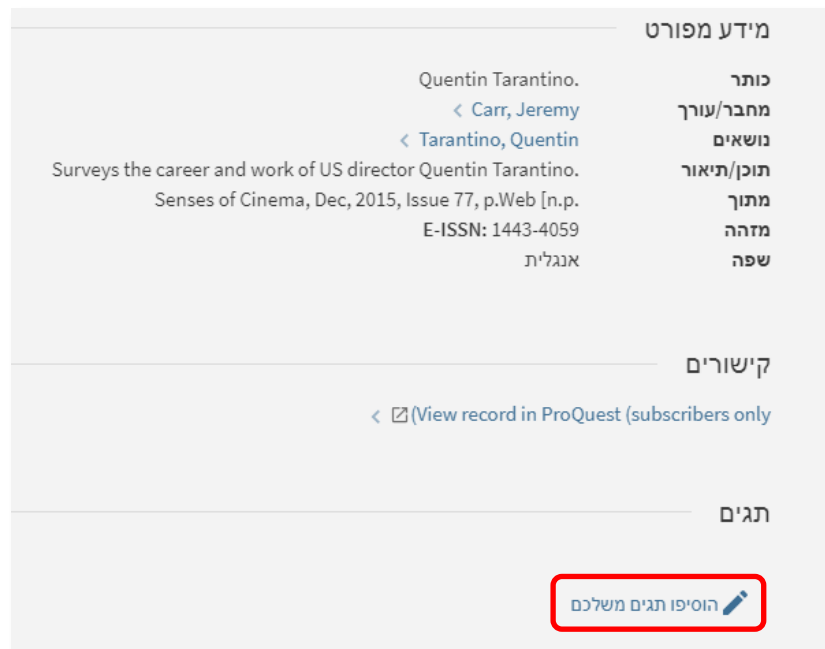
מידע מפורט

כותר Quentin Tarantino.
מחבר/עורך Carr, Jeremy
נושאים Tarantino, Quentin
תוכן/תיאור Surveys the career and work of US director Quentin Tarantino.
מתוך Senses of Cinema, Dec, 2015, Issue 77, p.Web [n.p.
מזהה E-ISSN: 1443-4059
שפה אנגלית

קישורים

View record in ProQuest (subscribers only)

תגים

הוסיפו תגים משלכם